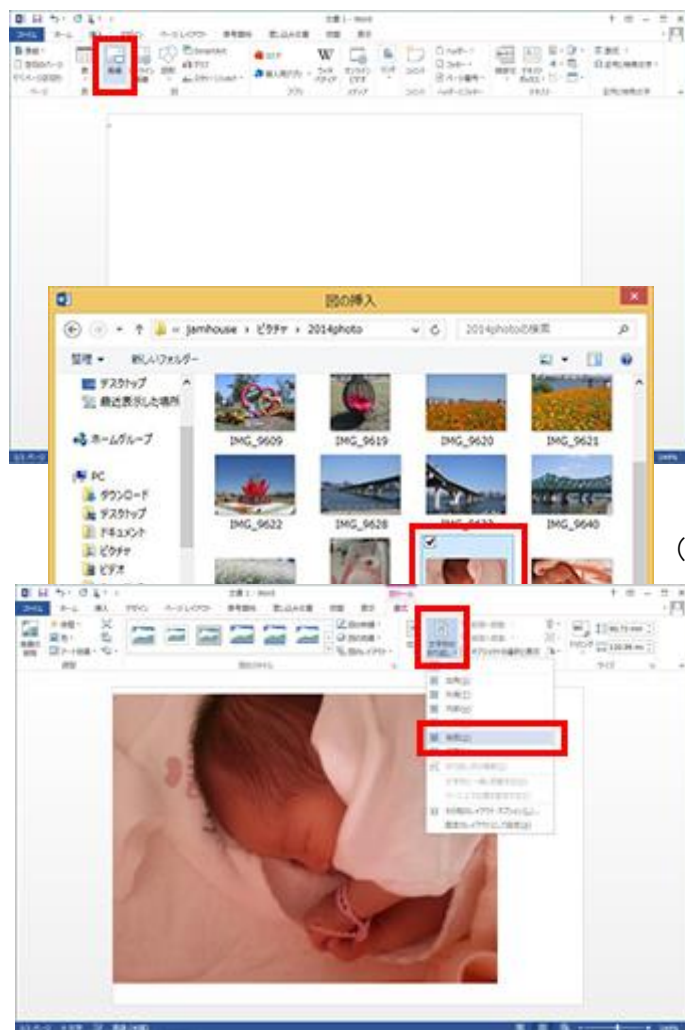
図の挿入

jamhouse › ピクチャ › 2014photo

2014photoの検索

整理 ▾ 新しいフォルダー

デスクトップ
最近表示した場所
ホームグループ
PC
ダウンロード
デスクトップ
ドキュメント
ピクチャ
ビデオ

IMG_9609
IMG_9619
IMG_9620
IMG_9621
IMG_9622
IMG_9628
IMG_9640

(